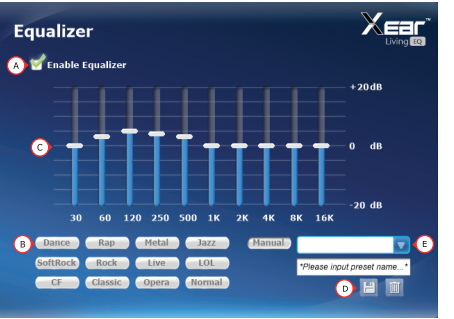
Equalizer

Xear™ Living 3D

A Enable Equalizer

+20dB

C 0 dB

-20 dB

30 60 120 250 500 1K 2K 4K 8K 16K

B Dance Rap Metal Jazz Manual E

SoftRock Rock Live LOL

CF Classic Opera Normal

*Please input preset name...*

D